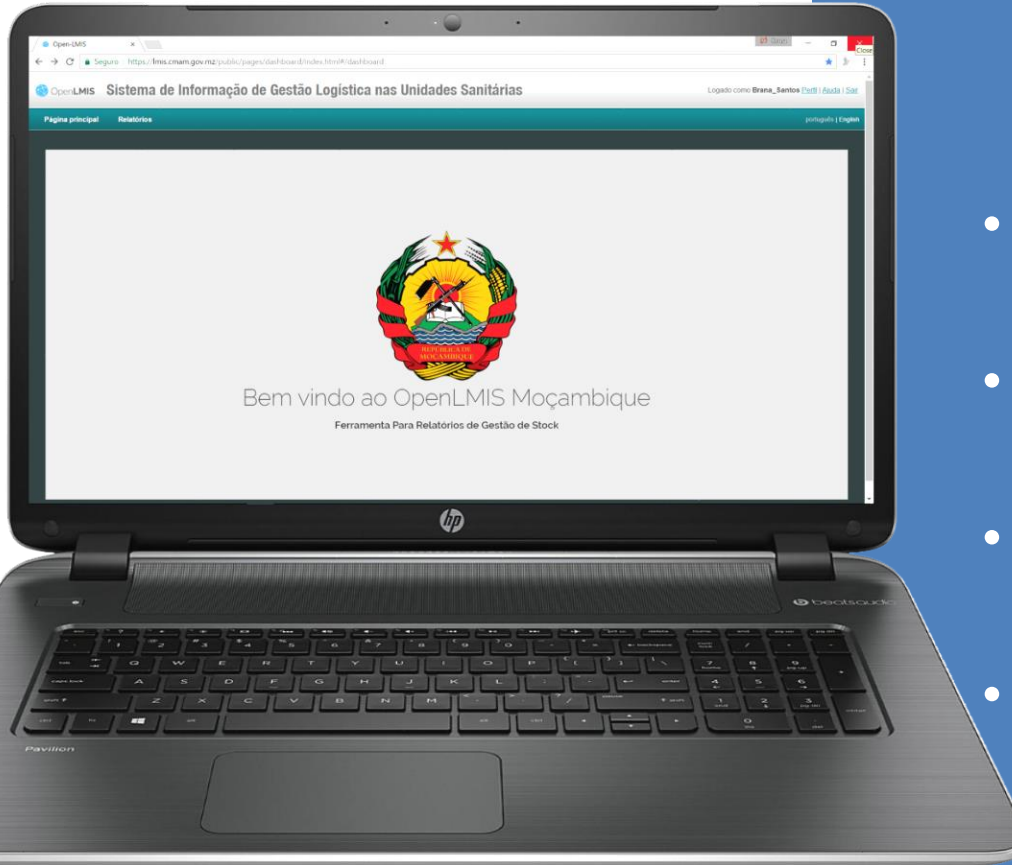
Open-LMIS ×

Close

Seguro https://lmis.cmam.gov.mz/public/pages/dashboard/index.html#/dashboard

OpenLMIS Sistema de Informação de Gestão Logística nas Unidades Sanitárias

Logado como Brana_Santos Perfil | Ajuda | Sair

Página principal Relatórios

português | English

REPÚBLICA DE MOÇAMBIQUE

Bem vindo ao OpenLMIS Moçambique

Ferramenta Para Relatórios de Gestão de Stock

hp

beatsaudio

Pavilion